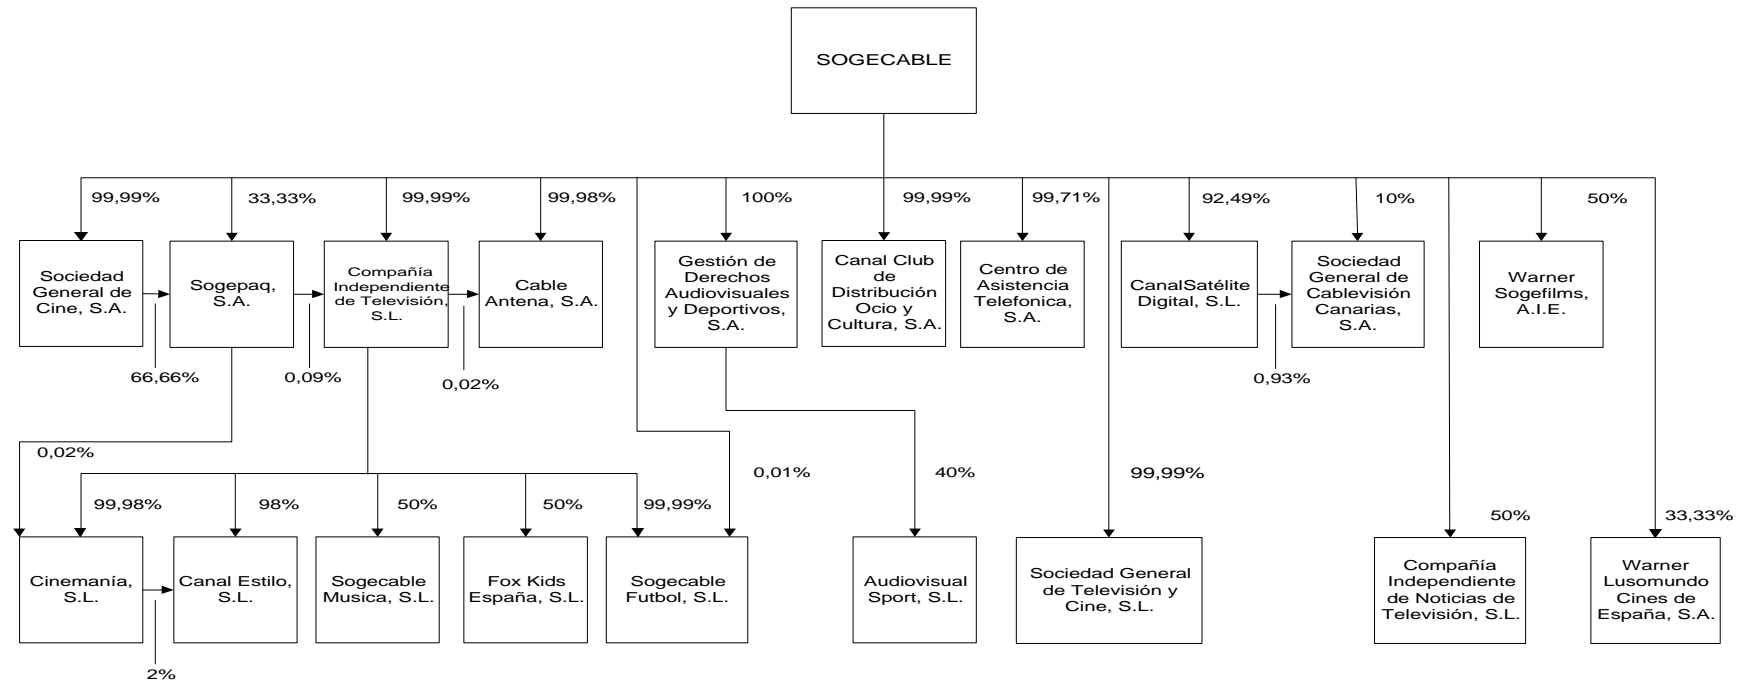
SOGECABLE

99,99%
33,33%
99,99%
99,98%
100%
99,99%
99,71%
92,49%
10%
50%

Sociedad General de Cine, S.A.

Sogepaq, S.A.

Compañía Independiente de Televisión, S.L.

Cable Antena, S.A.

Gestión de Derechos Audiovisuales y Deportivos, S.A.

Canal Club de Distribución Ocio y Cultura, S.A.

Centro de Asistencia Telefonica, S.A.

CanalSatélite Digital, S.L.

Sociedad General de Cablevisión Canarias, S.A.

Warner Sogefilms, A.I.E.

66,66%
0,09%
0,02%
0,93%

0,02%
0,01%
40%
99,99%
50%
33,33%

99,98%
98%
50%
50%
99,99%

Cinemanía, S.L.

Canal Estilo, S.L.

Sogecable Musica, S.L.

Fox Kids España, S.L.

Sogecable Futbol, S.L.

Audiovisual Sport, S.L.

Sociedad General de Televisión y Cine, S.L.

Compañía Independiente de Noticias de Televisión, S.L.

Warner Lusomundo Cines de España, S.A.

2%